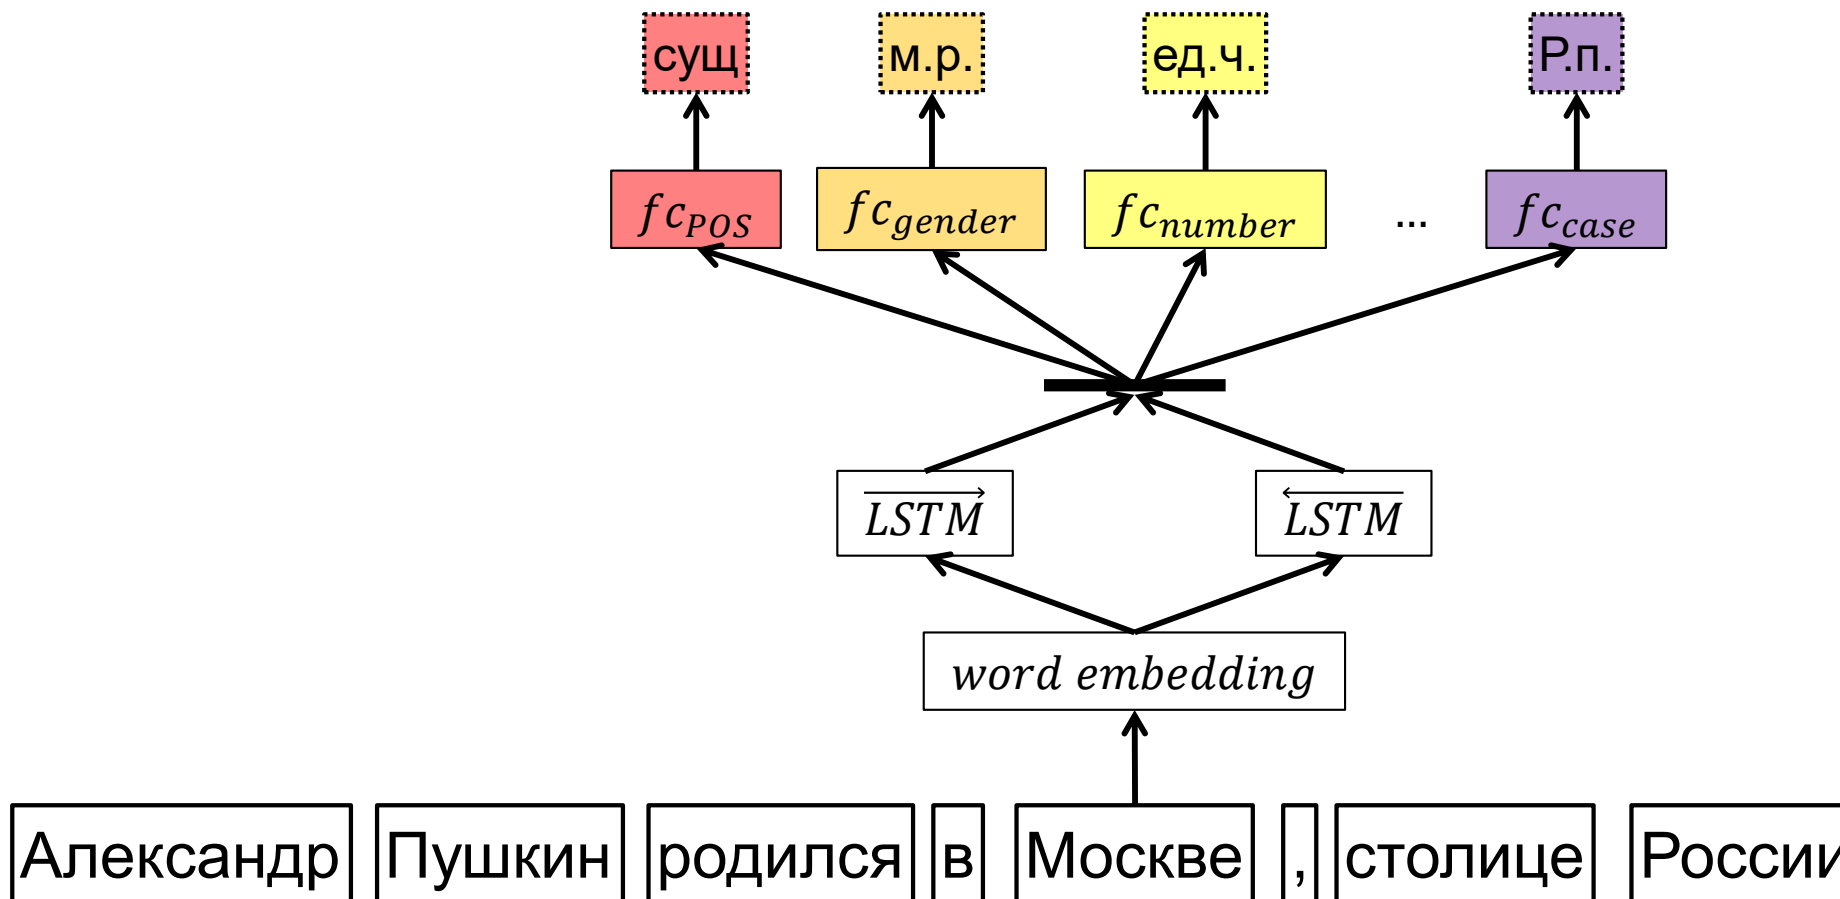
сущ

м.р.

ед.ч.

Р.п.

$fc_{POS}$

$fc_{gender}$

$fc_{number}$

...

$fc_{case}$

$\overrightarrow{LSTM}$

$\overleftarrow{LSTM}$

$word\ embedding$

Александр

Пушкин

родился

в

Москве

,

столице

Росси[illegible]